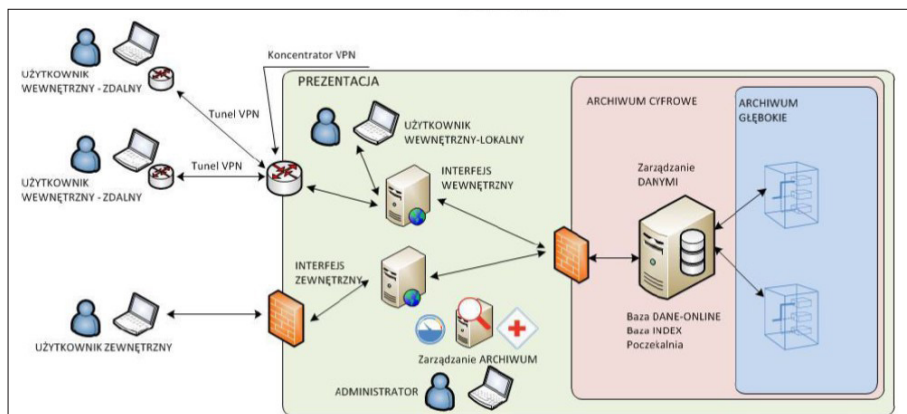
UŻYTKOWNIK WEWNĘTRZNY - ZDALNY

Koncentrator VPN

Tunel VPN

UŻYTKOWNIK WEWNĘTRZNY - ZDALNY

Tunel VPN

UŻYTKOWNIK ZEWNĘTRZNY

PREZENTACJA

UŻYTKOWNIK WEWNĘTRZNY-LOKALNY

INTERFEJS WEWNĘTRZNY

INTERFEJS ZEWNĘTRZNY

Zarządzanie ARCHIWUM

ADMINISTRATOR

ARCHIWUM CYFROWE

Zarządzanie DANYMI

Baza DANE-ONLINE
Baza INDEX
Poczekalnia

ARCHIWUM GŁĘBOKIE